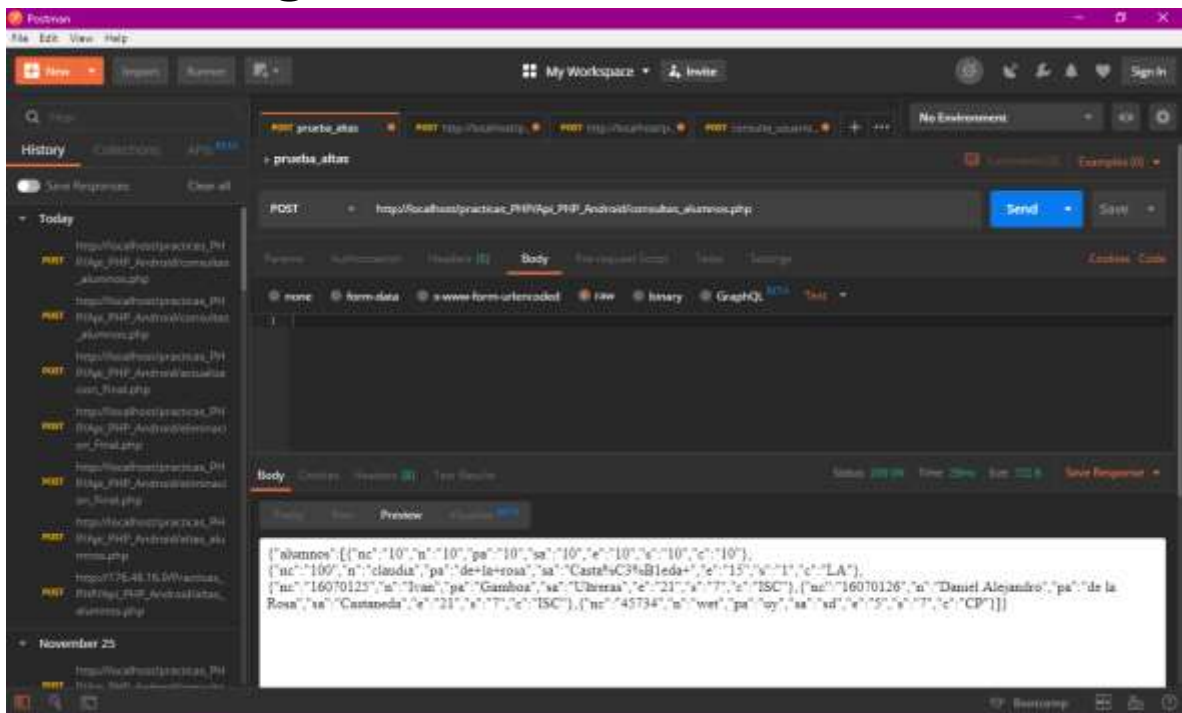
Postman
File Edit View Help
New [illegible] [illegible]
My Workspace Invite
Sign In
History Collections APIs BETA
Save Responses Clear all
Today
POST http://localhost/practicas_PHP/Api_PHP_Android/consultas_alumnos.php
POST http://localhost/practicas_PHP/Api_PHP_Android/consultas_alumnos.php
POST http://localhost/practicas_PHP/Api_PHP_Android/actualizacion_Final.php
POST http://localhost/practicas_PHP/Api_PHP_Android/eliminacion_Final.php
POST http://localhost/practicas_PHP/Api_PHP_Android/eliminacion_Final.php
POST http://localhost/practicas_PHP/Api_PHP_Android/altas_alumnos.php
POST http://176.48.16.9/Practicas_PHP/Api_PHP_Android/altas_alumnos.php
November 25
POST http://localhost/practicas_PHP/Api_PHP_Android/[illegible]
POST prueba_altas
POST http://localhost/p...
POST http://localhost/p...
POST consulta_usuario_...
No Environment
prueba_altas
Examples (0)
POST http://localhost/practicas_PHP/Api_PHP_Android/consultas_alumnos.php
Send
Save
Params Authorization Headers (8) Body Pre-request Script Tests Settings
Cookies Code
none form-data x-www-form-urlencoded raw binary GraphQL BETA Text
1
Body Cookies Headers (8) Test Results
Status: 200 OK Time: 29ms Size: 722 B
Save Response
Pretty Raw Preview Visualize BETA
{"alumnos":[{"nc":"10","n":"10","pa":"10","sa":"10","e":"10","s":"10","c":"10"},{"nc":"100","n":"claudia","pa":"de+la+rosa","sa":"Casta%C3%B1eda+","e":"15","s":"1","c":"LA"},{"nc":"16070125","n":"Ivan","pa":"Gamboa","sa":"Ulteras","e":"21","s":"7","c":"ISC"},{"nc":"16070126","n":"Daniel Alejandro","pa":"de la Rosa","sa":"Castaneda","e":"21","s":"7","c":"ISC"},{"nc":"45734","n":"wet","pa":"uy","sa":"sd","e":"5","s":"7","c":"CP"}]}
Bootcamp